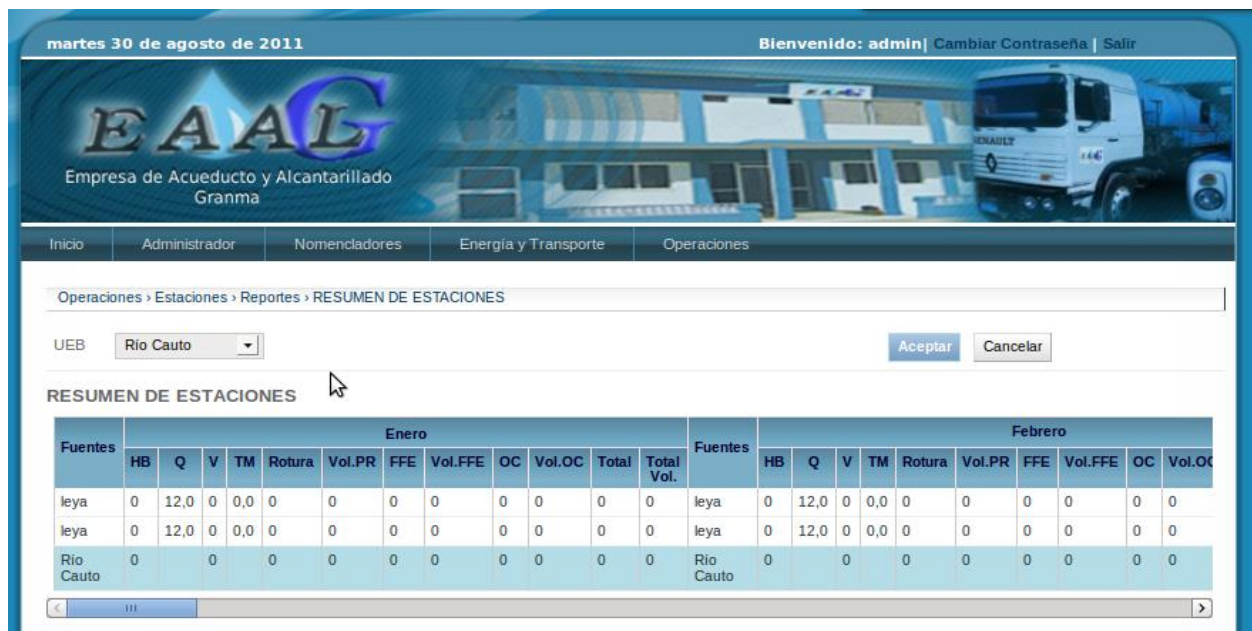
martes 30 de agosto de 2011

Bienvenido: admin| Cambiar Contraseña | Salir

EAAG
Empresa de Acueducto y Alcantarillado Granma

Inicio | Administrador | Nomencladores | Energía y Transporte | Operaciones

Operaciones › Estaciones › Reportes › RESUMEN DE ESTACIONES

UEB Río Cauto

Aceptar Cancelar

RESUMEN DE ESTACIONES

| Fuentes | Enero | | | | | | | | | | | | Fuentes | Febrero | | | | | | | | | |
|---|---|---|---|---|---|---|---|---|---|---|---|---|---|---|---|---|---|---|---|---|---|---|---|
| | HB | Q | V | TM | Rotura | Vol.PR | FFE | Vol.FFE | OC | Vol.OC | Total | Total Vol. | | HB | Q | V | TM | Rotura | Vol.PR | FFE | Vol.FFE | OC | Vol.OC |
| leya | 0 | 12,0 | 0 | 0,0 | 0 | 0 | 0 | 0 | 0 | 0 | 0 | 0 | leya | 0 | 12,0 | 0 | 0,0 | 0 | 0 | 0 | 0 | 0 | 0 |
| leya | 0 | 12,0 | 0 | 0,0 | 0 | 0 | 0 | 0 | 0 | 0 | 0 | 0 | leya | 0 | 12,0 | 0 | 0,0 | 0 | 0 | 0 | 0 | 0 | 0 |
| Río Cauto | 0 | | 0 | | 0 | 0 | 0 | 0 | 0 | 0 | 0 | 0 | Río Cauto | 0 | | 0 | | 0 | 0 | 0 | 0 | 0 | 0 |